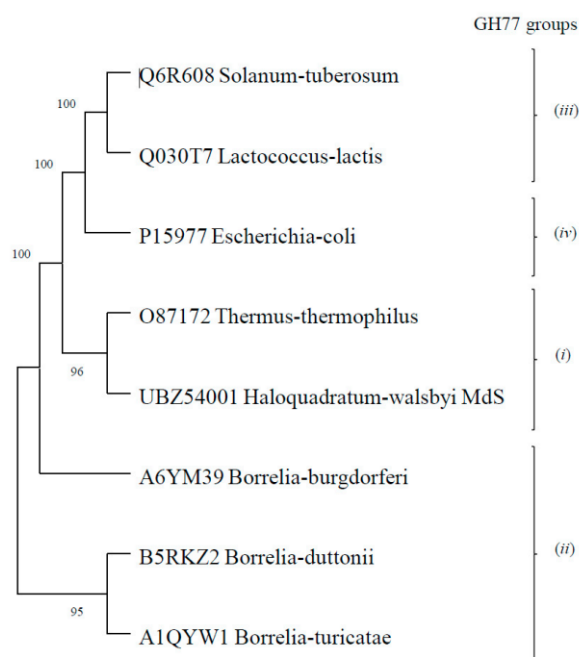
GH77 groups

100

100

100

Q6R608 Solanum-tuberosum

Q030T7 Lactococcus-lactis

(*iii*)

P15977 Escherichia-coli

(*iv*)

O87172 Thermus-thermophilus

96

UBZ54001 Haloquadratum-walsbyi MdS

(*i*)

A6YM39 Borrelia-burgdorferi

B5RKZ2 Borrelia-duttonii

(*ii*)

95

A1QYW1 Borrelia-turicatae